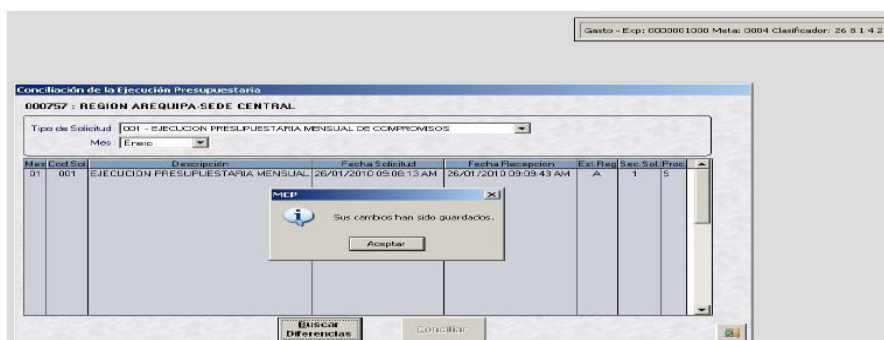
Gasto - Exp: 0000001000 Meta: 0004 Clasificador: 26 5 1 4 2

Conciliación de la Ejecución Presupuestaria

000757 : REGION AREQUIPA-SEDE CENTRAL

Tipo de Solicitud 001 - EJECUCION PRESUPUESTARIA MENSUAL DE COMPROMISOS

Mes Enero

| Mes | Cod.Sol | Descripción | Fecha Solicitud | Fecha Recepcion | Est.Reg | Sec.Sol. | Proc |
|---|---|---|---|---|---|---|---|
| 01 | 001 | EJECUCION PRESUPUESTARIA MENSUAL | 26/01/2010 09:08:13 AM | 26/01/2010 09:09:43 AM | A | 1 | S |

MEF

Sus cambios han sido guardados.

Aceptar

Buscar Diferencias

Conciliar